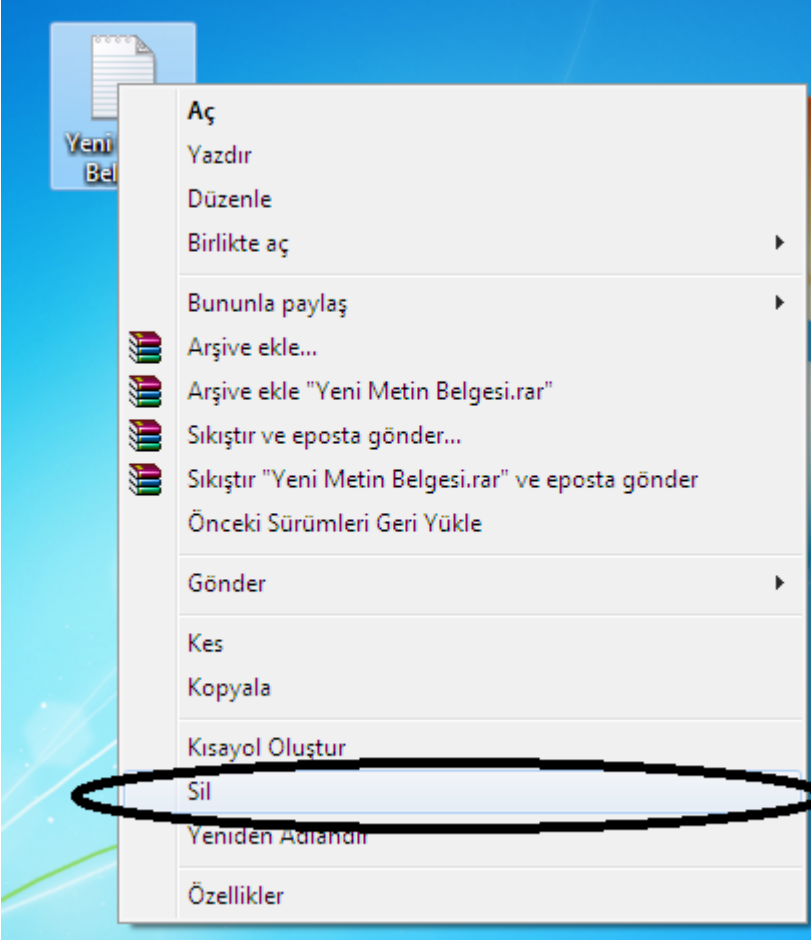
Yeni
Bel

Aç
Yazdır
Düzenle
Birlikte aç

Bununla paylaş
Arşive ekle...
Arşive ekle "Yeni Metin Belgesi.rar"
Sıkıştır ve eposta gönder...
Sıkıştır "Yeni Metin Belgesi.rar" ve eposta gönder
Önceki Sürümleri Geri Yükle

Gönder

Kes
Kopyala

Kısayol Oluştur
Sil
Yeniden Adlandır

Özellikler